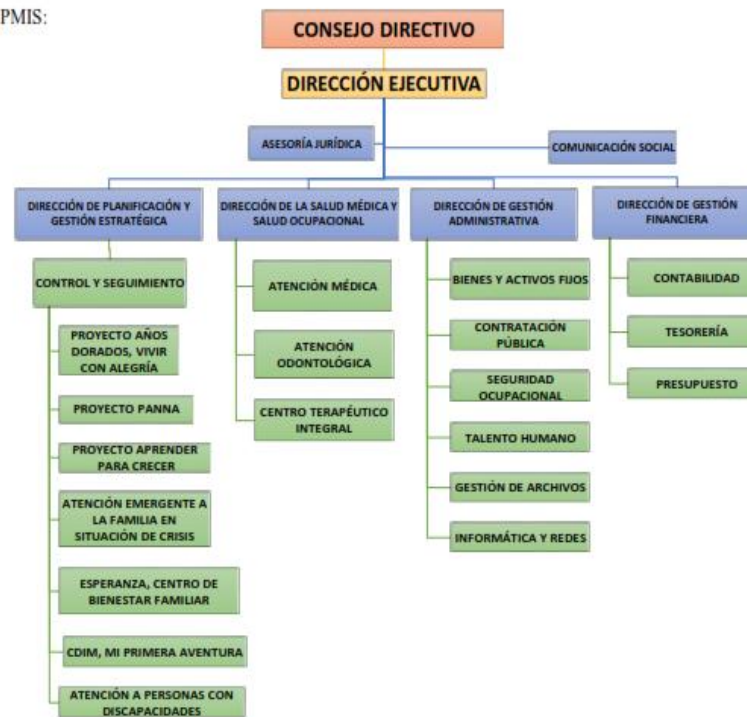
PMIS:

CONSEJO DIRECTIVO

DIRECCIÓN EJECUTIVA

ASESORÍA JURÍDICA

COMUNICACIÓN SOCIAL

DIRECCIÓN DE PLANIFICACIÓN Y GESTIÓN ESTRATÉGICA

CONTROL Y SEGUIMIENTO

PROYECTO AÑOS DORADOS, VIVIR CON ALEGRÍA

PROYECTO PANNA

PROYECTO APRENDER PARA CRECER

ATENCIÓN EMERGENTE A LA FAMILIA EN SITUACIÓN DE CRISIS

ESPERANZA, CENTRO DE BIENESTAR FAMILIAR

CDIM, MI PRIMERA AVENTURA

ATENCIÓN A PERSONAS CON DISCAPACIDADES

DIRECCIÓN DE LA SALUD MÉDICA Y SALUD OCUPACIONAL

ATENCIÓN MÉDICA

ATENCIÓN ODONTOLÓGICA

CENTRO TERAPÉUTICO INTEGRAL

DIRECCIÓN DE GESTIÓN ADMINISTRATIVA

BIENES Y ACTIVOS FIJOS

CONTRATACIÓN PÚBLICA

SEGURIDAD OCUPACIONAL

TALENTO HUMANO

GESTIÓN DE ARCHIVOS

INFORMÁTICA Y REDES

DIRECCIÓN DE GESTIÓN FINANCIERA

CONTABILIDAD

TESORERÍA

PRESUPUESTO